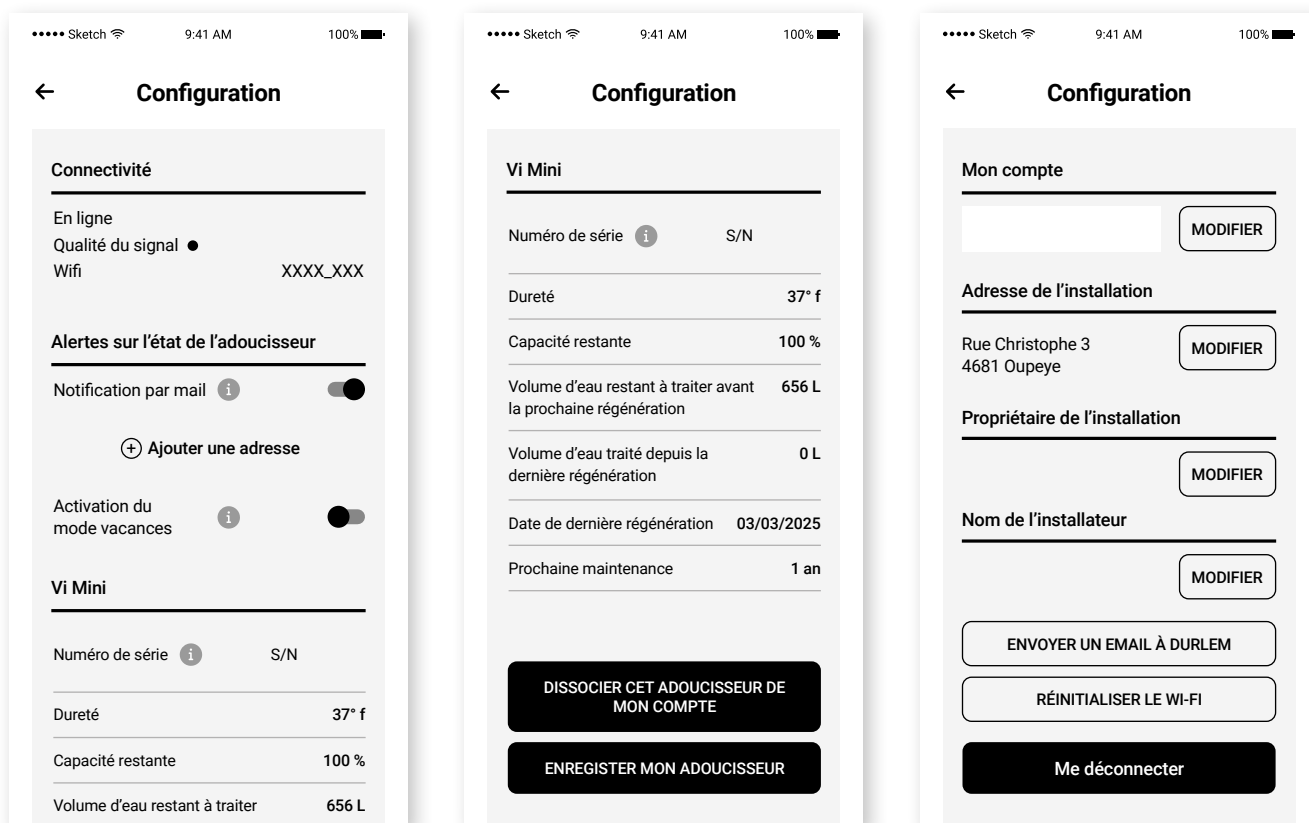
••••• Sketch 9:41 AM 100%

←

Configuration

Connectivité

En ligne
Qualité du signal ●
Wifi XXXX_XXX

Alertes sur l'état de l'adoucisseur

Notification par mail

Ajouter une adresse

Activation du mode vacances

Vi Mini

Numéro de série S/N

Dureté 37° f

Capacité restante 100 %

Volume d'eau restant à traiter 656 L

••••• Sketch 9:41 AM 100%

←

Configuration

Vi Mini

Numéro de série S/N

Dureté 37° f

Capacité restante 100 %

Volume d'eau restant à traiter avant la prochaine régénération 656 L

Volume d'eau traité depuis la dernière régénération 0 L

Date de dernière régénération 03/03/2025

Prochaine maintenance 1 an

DISSOCIER CET ADOUCISSEUR DE MON COMPTE

ENREGISTER MON ADOUCISSEUR

••••• Sketch 9:41 AM 100%

←

Configuration

Mon compte

MODIFIER

Adresse de l'installation

Rue Christophe 3
4681 Oupeye

MODIFIER

Propriétaire de l'installation

MODIFIER

Nom de l'installateur

MODIFIER

ENVOYER UN EMAIL À DURLEM

RÉINITIALISER LE WI-FI

Me déconnecter